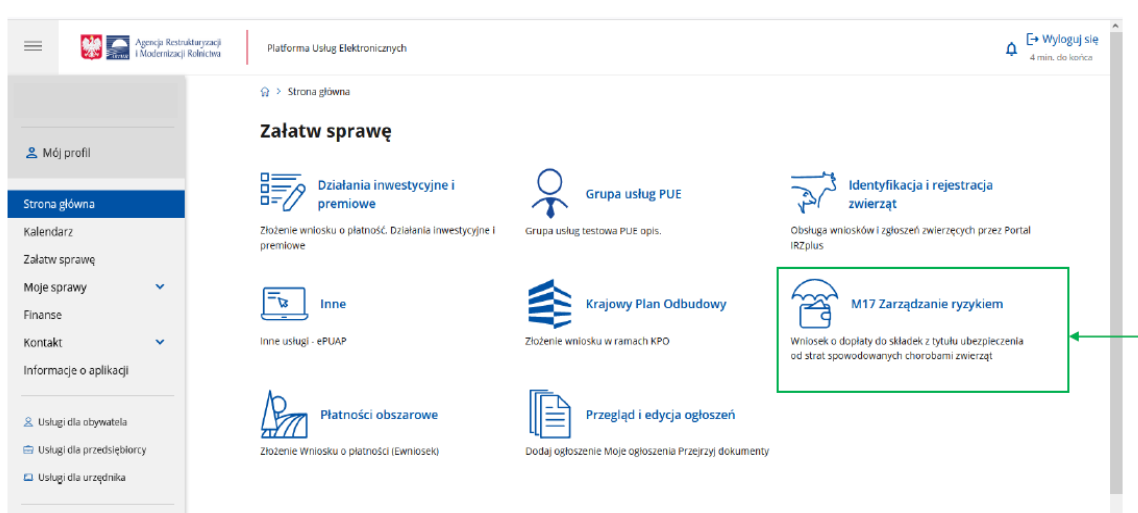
Agencja Restrukturyzacji i Modernizacji Rolnictwa

Platforma Usług Elektronicznych

Wyloguj się
4 min. do końca

Mój profil

Strona główna
Kalendarz
Załatw sprawę
Moje sprawy
Finanse
Kontakt
Informacje o aplikacji

Usługi dla obywatela
Usługi dla przedsiębiorcy
Usługi dla urzędnika

> Strona główna

Załatw sprawę

Działania inwestycyjne i premiowe
Złożenie wniosku o płatność. Działania inwestycyjne i premiowe

Grupa usług PUE
Grupa usług testowa PUE opis.

Identyfikacja i rejestracja zwierząt
Obsługa wniosków i zgłoszeń zwierzęcych przez Portal IRZplus

Inne
Inne usługi - ePUAP

Krajowy Plan Odbudowy
Złożenie wniosku w ramach KPO

M17 Zarządzanie ryzykiem
Wniosek o dopłaty do składek z tytułu ubezpieczenia od strat spowodowanych chorobami zwierząt

Płatności obszarowe
Złożenie Wniosku o płatności (Ewniosek)

Przegląd i edycja ogłoszeń
Dodaj ogłoszenie Moje ogłoszenia Przejrzyj dokumenty